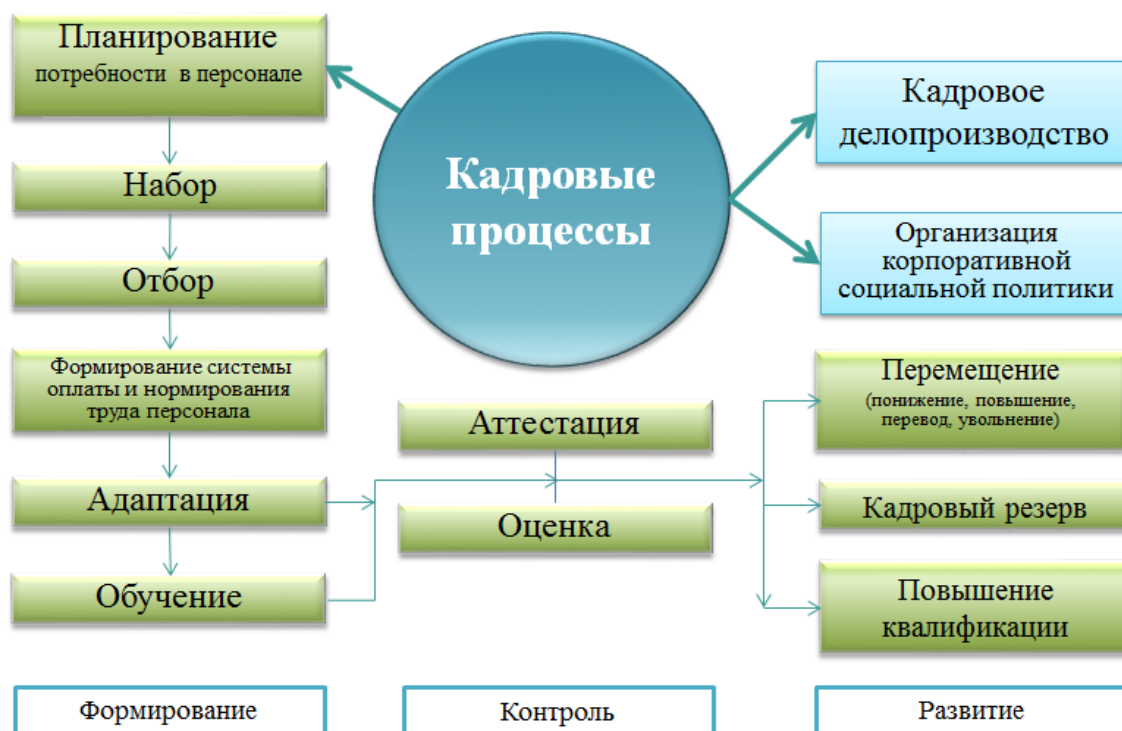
Планирование потребности в персонале

Набор

Отбор

Формирование системы оплаты и нормирования труда персонала

Адаптация

Обучение

Кадровые процессы

Кадровое делопроизводство

Организация корпоративной социальной политики

Аттестация

Оценка

Перемещение (понижение, повышение, перевод, увольнение)

Кадровый резерв

Повышение квалификации

Формирование

Контроль

Развитие